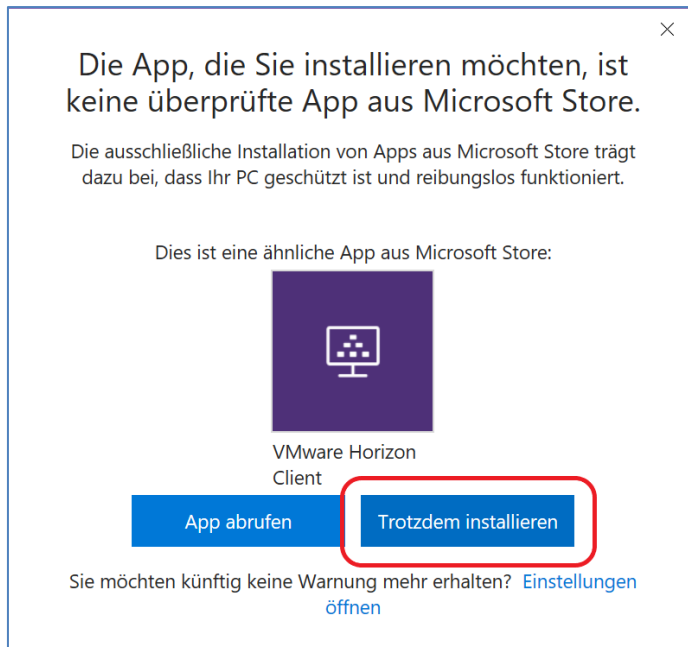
Die App, die Sie installieren möchten, ist keine überprüfte App aus Microsoft Store.

Die ausschließliche Installation von Apps aus Microsoft Store trägt dazu bei, dass Ihr PC geschützt ist und reibungslos funktioniert.

Dies ist eine ähnliche App aus Microsoft Store:

VMware Horizon Client

App abrufen

Trotzdem installieren

Sie möchten künftig keine Warnung mehr erhalten? Einstellungen öffnen